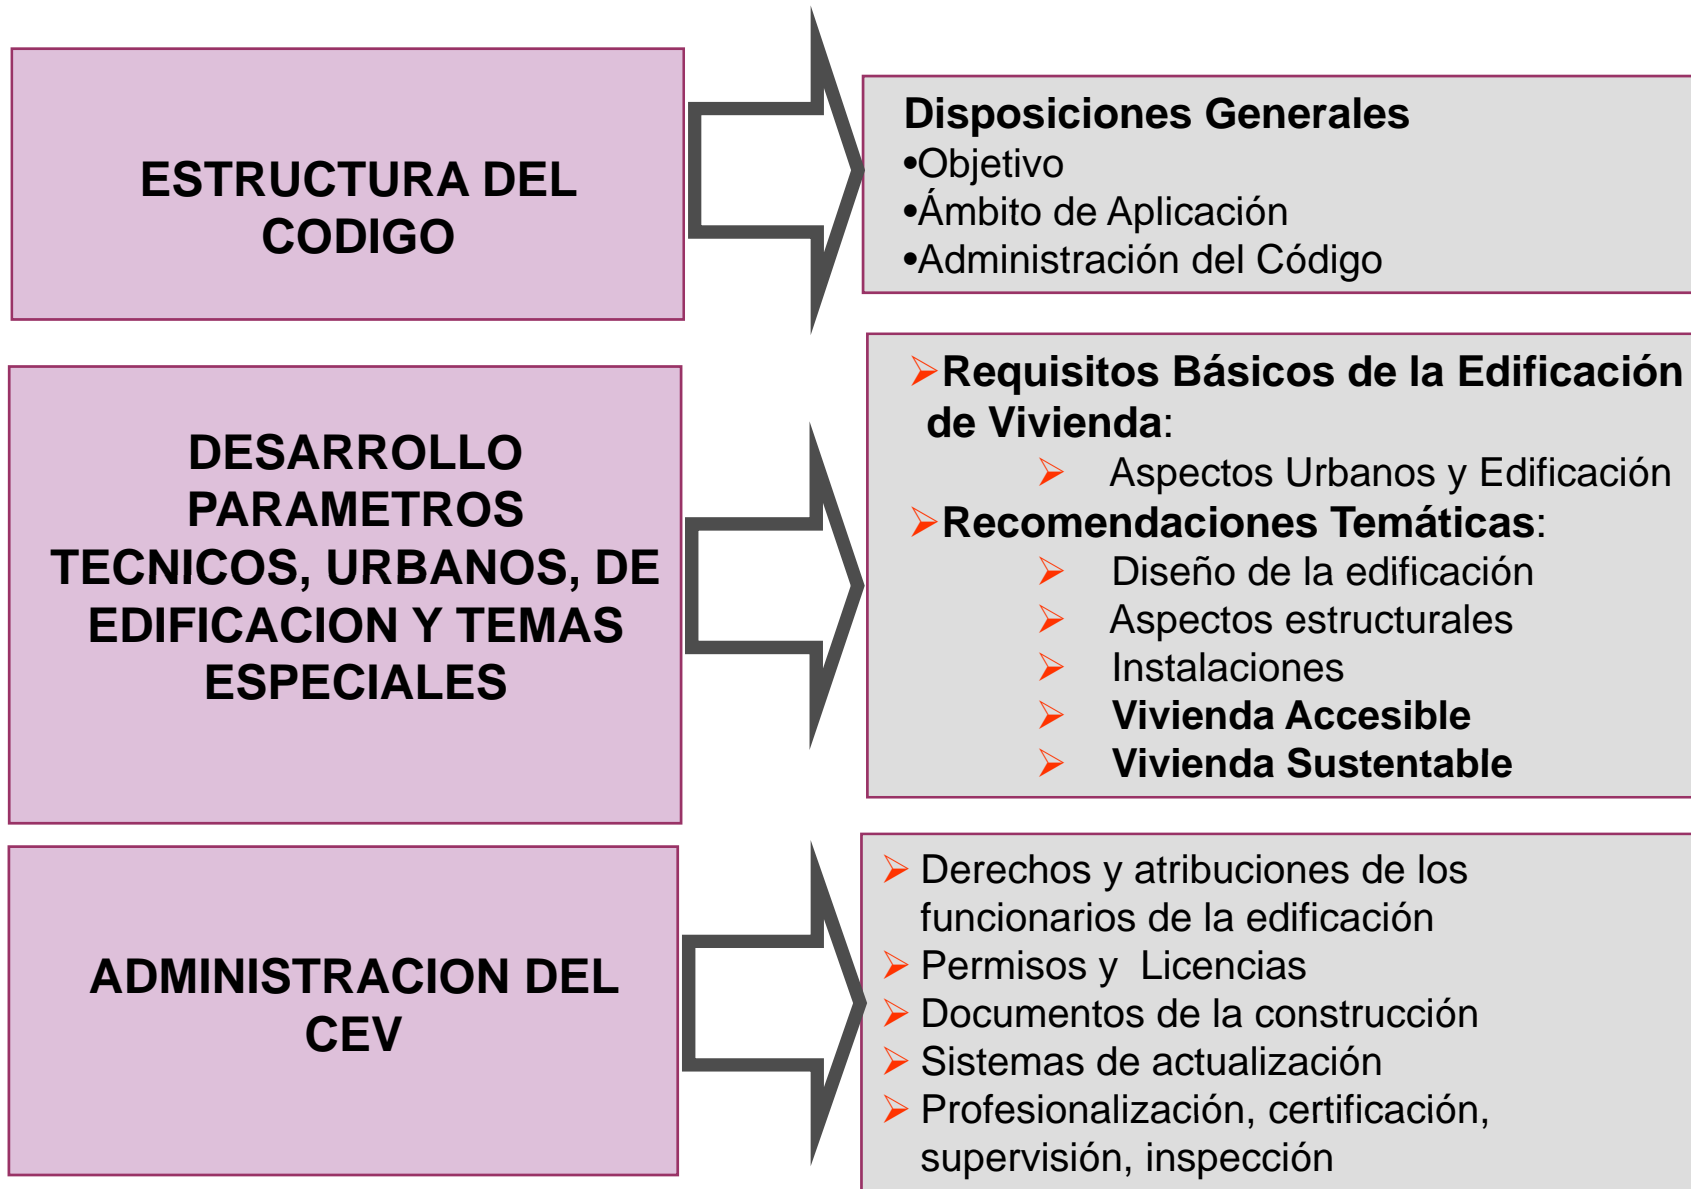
ESTRUCTURA DEL CODIGO

Disposiciones Generales
•Objetivo
•Ámbito de Aplicación
•Administración del Código

DESARROLLO PARAMETROS TECNICOS, URBANOS, DE EDIFICACION Y TEMAS ESPECIALES

➤Requisitos Básicos de la Edificación de Vivienda:
➤ Aspectos Urbanos y Edificación
➤Recomendaciones Temáticas:
➤ Diseño de la edificación
➤ Aspectos estructurales
➤ Instalaciones
➤ Vivienda Accesible
➤ Vivienda Sustentable

ADMINISTRACION DEL CEV

➤ Derechos y atribuciones de los funcionarios de la edificación
➤ Permisos y Licencias
➤ Documentos de la construcción
➤ Sistemas de actualización
➤ Profesionalización, certificación, supervisión, inspección